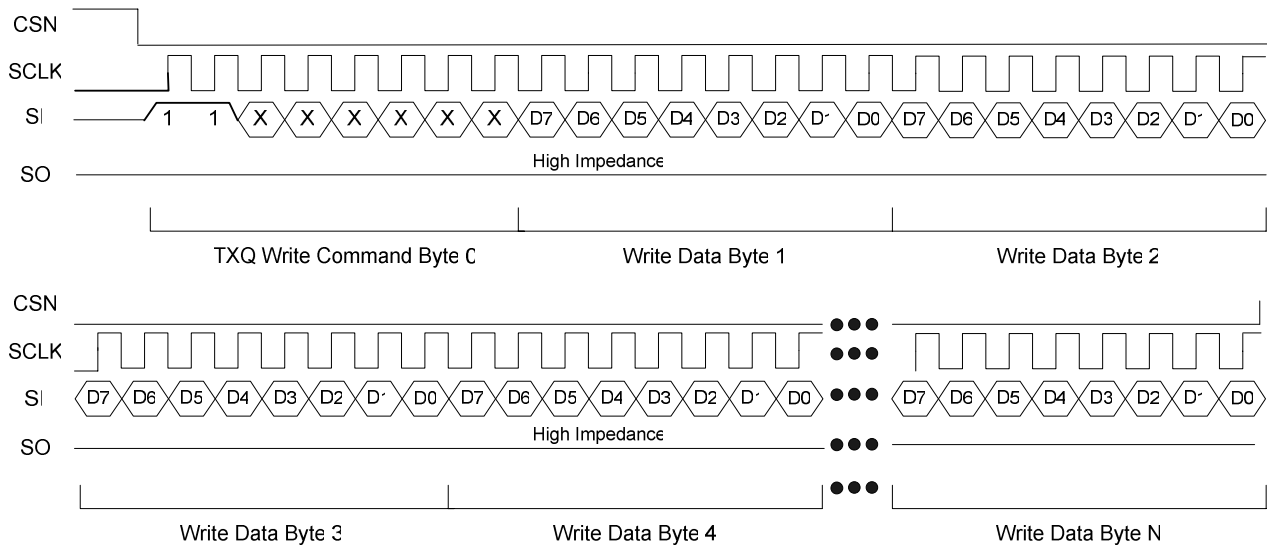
CSN

SCLK

SI 1 1 X X X X X X D7 D6 D5 D4 D3 D2 D1 D0 D7 D6 D5 D4 D3 D2 D1 D0

SO High Impedance

TXQ Write Command Byte 0 Write Data Byte 1 Write Data Byte 2

CSN

SCLK

SI D7 D6 D5 D4 D3 D2 D1 D0 D7 D6 D5 D4 D3 D2 D1 D0 D7 D6 D5 D4 D3 D2 D1 D0

SO High Impedance

Write Data Byte 3 Write Data Byte 4 Write Data Byte N